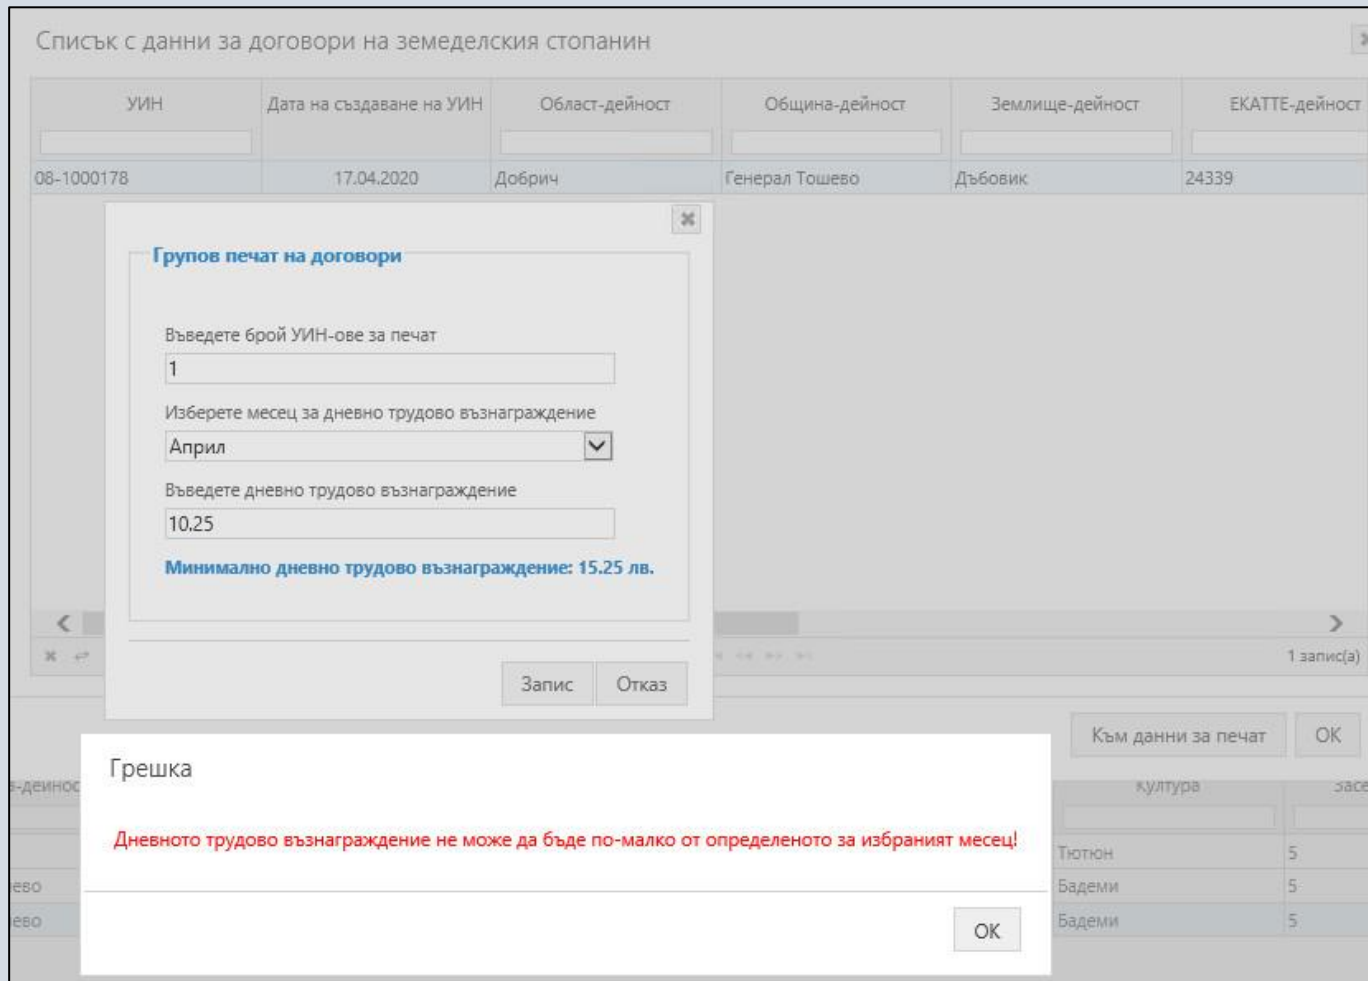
Списък с данни за договори на земеделския стопанин

| УИН | Дата на създаване на УИН | Област-дейност | Община-дейност | Землище-дейност | ЕКАТТЕ-дейност |
|---|---|---|---|---|---|
| 08-1000178 | 17.04.2020 | Добрич | Генерал Тошево | Дъбовик | 24339 |

1 запис(а)

Групов печат на договори

Въведете брой УИН-ове за печат

1

Изберете месец за дневно трудово възнаграждение

Април

Въведете дневно трудово възнаграждение

10.25

Минимално дневно трудово възнаграждение: 15.25 лв.

Запис Отказ

Към данни за печат OK

-дейнос

| Култура | Засе |
|---|---|
| Тютюн | 5 |
| Бадеми | 5 |
| Бадеми | 5 |

ево
ево

Грешка

Дневното трудово възнаграждение не може да бъде по-малко от определеното за избраният месец!

OK